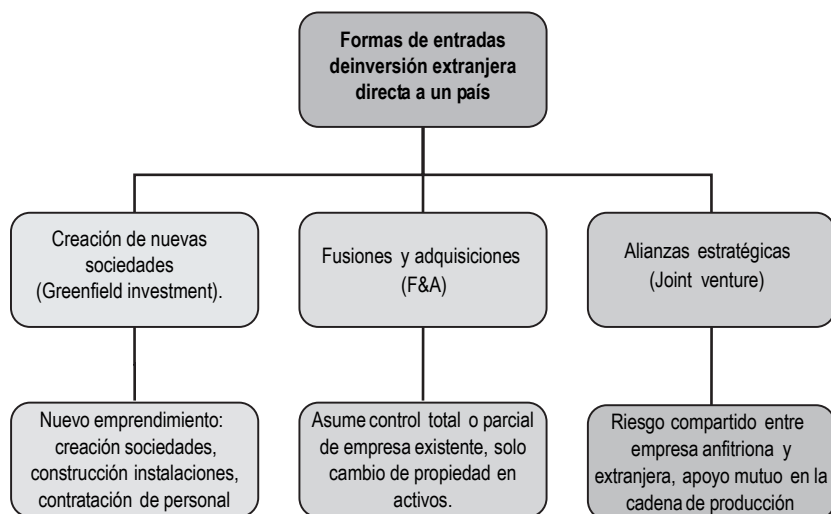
Formas de entradas deinversión extranjera directa a un país

Creación de nuevas sociedades (Greenfield investment).

Fusiones y adquisiciones (F&A)

Alianzas estratégicas (Joint venture)

Nuevo emprendimiento: creación sociedades, construcción instalaciones, contratación de personal

Asume control total o parcial de empresa existente, solo cambio de propiedad en activos.

Riesgo compartido entre empresa anfitriona y extranjera, apoyo mutuo en la cadena de producción